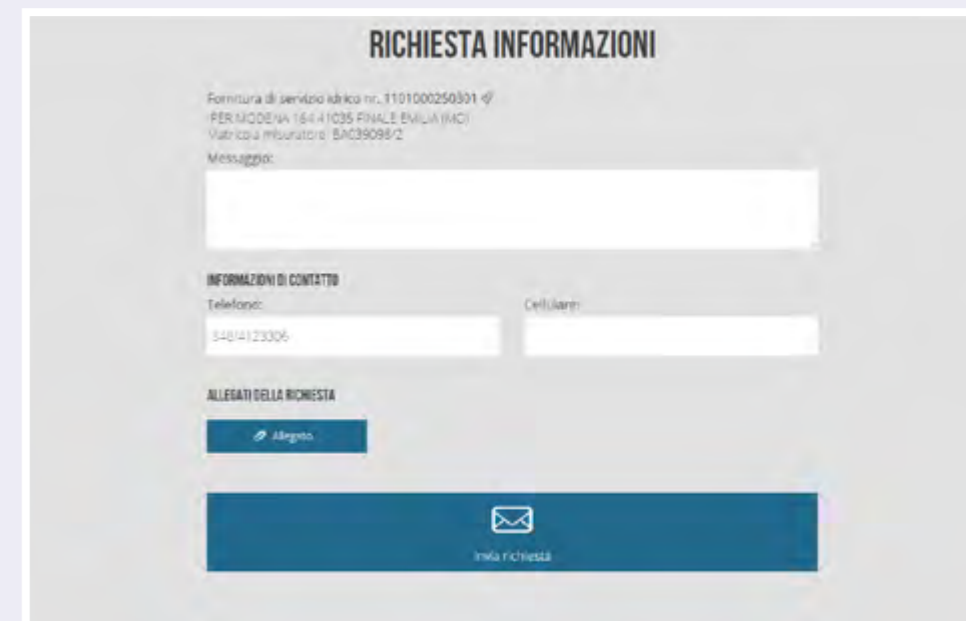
RICHIESTA INFORMAZIONI

Fornitura di servizio idrico nr. 1101000250301
PER MODENA 164 41035 FINALE EMILIA (MO)
Matricola misuratore: BA039098/2

Messaggio:

INFORMAZIONI DI CONTATTO

Telefono:

3484123306

Cellulare:

ALLEGATI DELLA RICHIESTA

Allegato

Invia richiesta